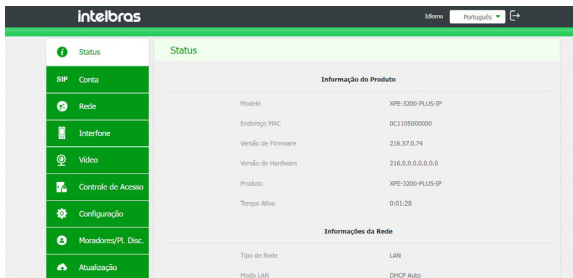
intelbras

Idioma Português

Status
SIP Conta
Rede
Interfone
Vídeo
Controle de Acesso
Configuração
Moradores/Pl. Disc.
Atualização

Status

Informação do Produto

| | |
|---|---|
| Modelo | XPE-3200-PLUS-IP |
| Endereço MAC | 0C1105000000 |
| Versão de Firmware | 216.57.0.74 |
| Versão de Hardware | 216.0.9.0.0.0.0.0 |
| Produto | XPE-3200-PLUS-IP |
| Tempo Ativo | 0:01:28 |

Informações da Rede

| | |
|---|---|
| Tipo de Rede | LAN |
| Modo LAN | DHCP Auto |